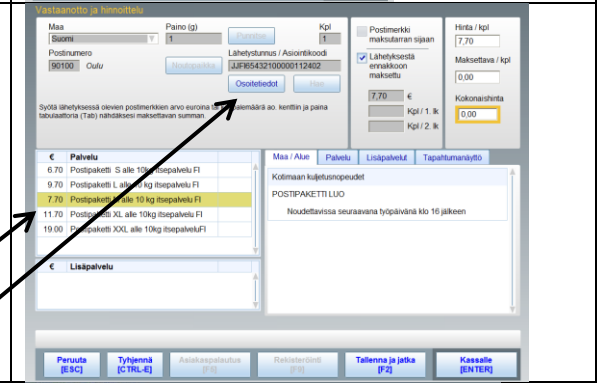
Vastaanotto ja hinnoittelu

Maa
Suomi
Paino (g)
1
Punnitse
Kpl
1
Postinumero
90100 Oulu
Noutopaikka
Lähetystunnus / Asiointikoodi
JJFI65432100000112402
Osoitetiedot
Hae

Syötä lähetyksessä olevien postimerkkien arvo euroina ja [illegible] määrä ao. kenttiin ja paina tabulaattoria (Tab) nähdäksesi maksettavan summan.

Postimerkki maksutarran sijaan
Lähetyksestä ennakkoon maksettu
7,70 €
Kpl / 1. lk
Kpl / 2. lk

Hinta / kpl
7,70
Maksettava / kpl
0,00
Kokonaishinta
0,00

| € | Palvelu |
|---|---|
| 6.70 | Postipaketti S alle 10kg itsepalvelu FI |
| 9.70 | Postipaketti L alle 10kg itsepalvelu FI |
| 7.70 | Postipaketti M alle 10 kg itsepalvelu FI |
| 11.70 | Postipaketti XL alle 10kg itsepalvelu FI |
| 19.00 | Postipaketti XXL alle 10kg itsepalveluFI |

| € | Lisäpalvelu |
|---|---|

Maa / Alue | Palvelu | Lisäpalvelut | Tapahtumanäyttö

Kotimaan kuljetusnopeudet
POSTIPAKETTI LUO
Noudettavissa seuraavana työpäivänä klo 16 jälkeen

Peruuta [ESC]
Tyhjennä [CTRL-E]
Asiakaspalautus [F6]
Rekisteröinti [F3]
Tallenna ja jatka [F2]
Kassalle [ENTER]